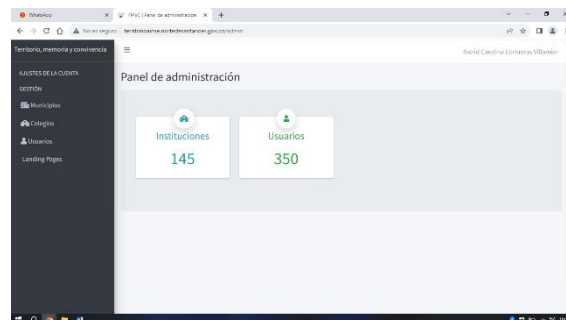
WhatsApp | TMyC | Panel de administración | +

No es seguro | territoriosantander.gov.co/admin

Territorio, memoria y convivencia

≡

Astrid Carolina Contreras Villamizar

AJUSTES DE LA CUENTA

GESTIÓN

Municipios

Colegios

Usuarios

Landing Pages

Panel de administración

Instituciones

145

Usuarios

350